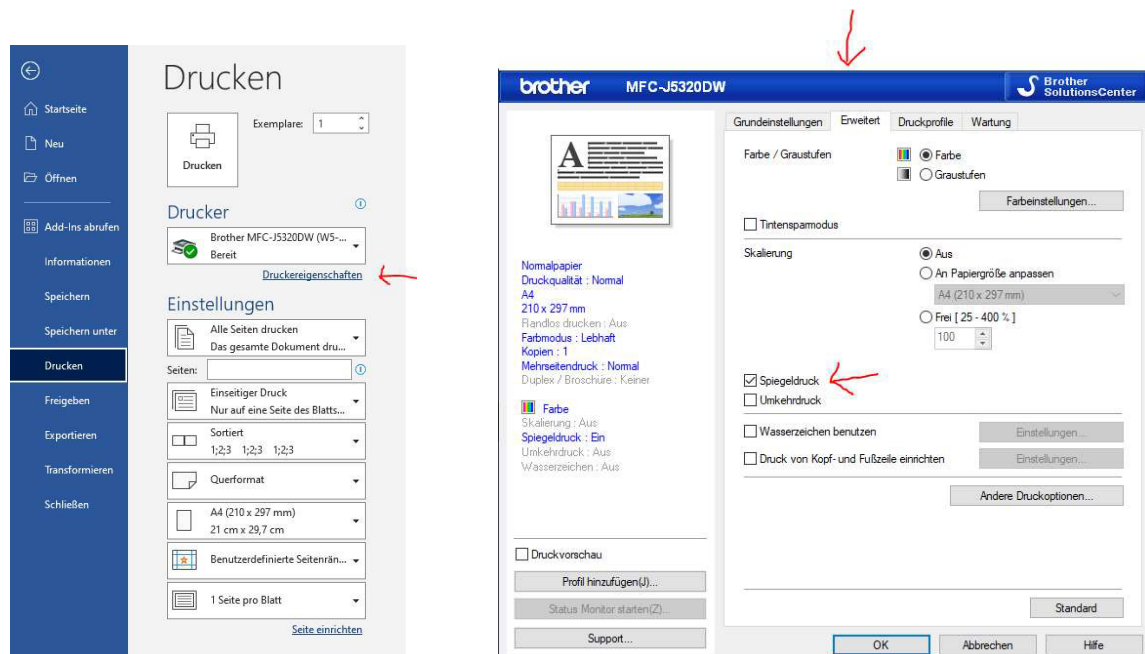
Startseite
Neu
Öffnen
Add-Ins abrufen
Informationen
Speichern
Speichern unter
Drucken
Freigeben
Exportieren
Transformieren
Schließen

Drucken

Drucken
Exemplare: 1

Drucker
Brother MFC-J5320DW (W5-...
Bereit
Druckereigenschaften

Einstellungen
Alle Seiten drucken
Das gesamte Dokument dru...
Seiten:
Einseitiger Druck
Nur auf eine Seite des Blatts...
Sortiert
1;2;3 1;2;3 1;2;3
Querformat
A4 (210 x 297 mm)
21 cm x 29,7 cm
Benutzerdefinierte Seitenrän...
1 Seite pro Blatt
Seite einrichten

brother MFC-J5320DW
Brother SolutionsCenter

Normalpapier
Druckqualität : Normal
A4
210 x 297 mm
Randlos drucken : Aus
Farbmodus : Lebhaft
Kopien : 1
Mehrseitendruck : Normal
Duplex / Broschüre : Keiner
Farbe
Skalierung : Aus
Spiegeldruck : Ein
Umkehrdruck : Aus
Wasserzeichen : Aus

Druckvorschau
Profil hinzufügen(J)...
Status Monitor starten(Z)...
Support...

Grundeinstellungen | Erweitert | Druckprofile | Wartung

Farbe / Graustufen
Farbe
Graustufen
Farbeinstellungen...
Tintensparmodus
Skalierung
Aus
An Papiergröße anpassen
A4 (210 x 297 mm)
Frei [ 25 - 400 % ]
100
Spiegeldruck
Umkehrdruck
Wasserzeichen benutzen
Einstellungen...
Druck von Kopf- und Fußzeile einrichten
Einstellungen...
Andere Druckoptionen...
Standard

OK
Abbrechen
Hilfe